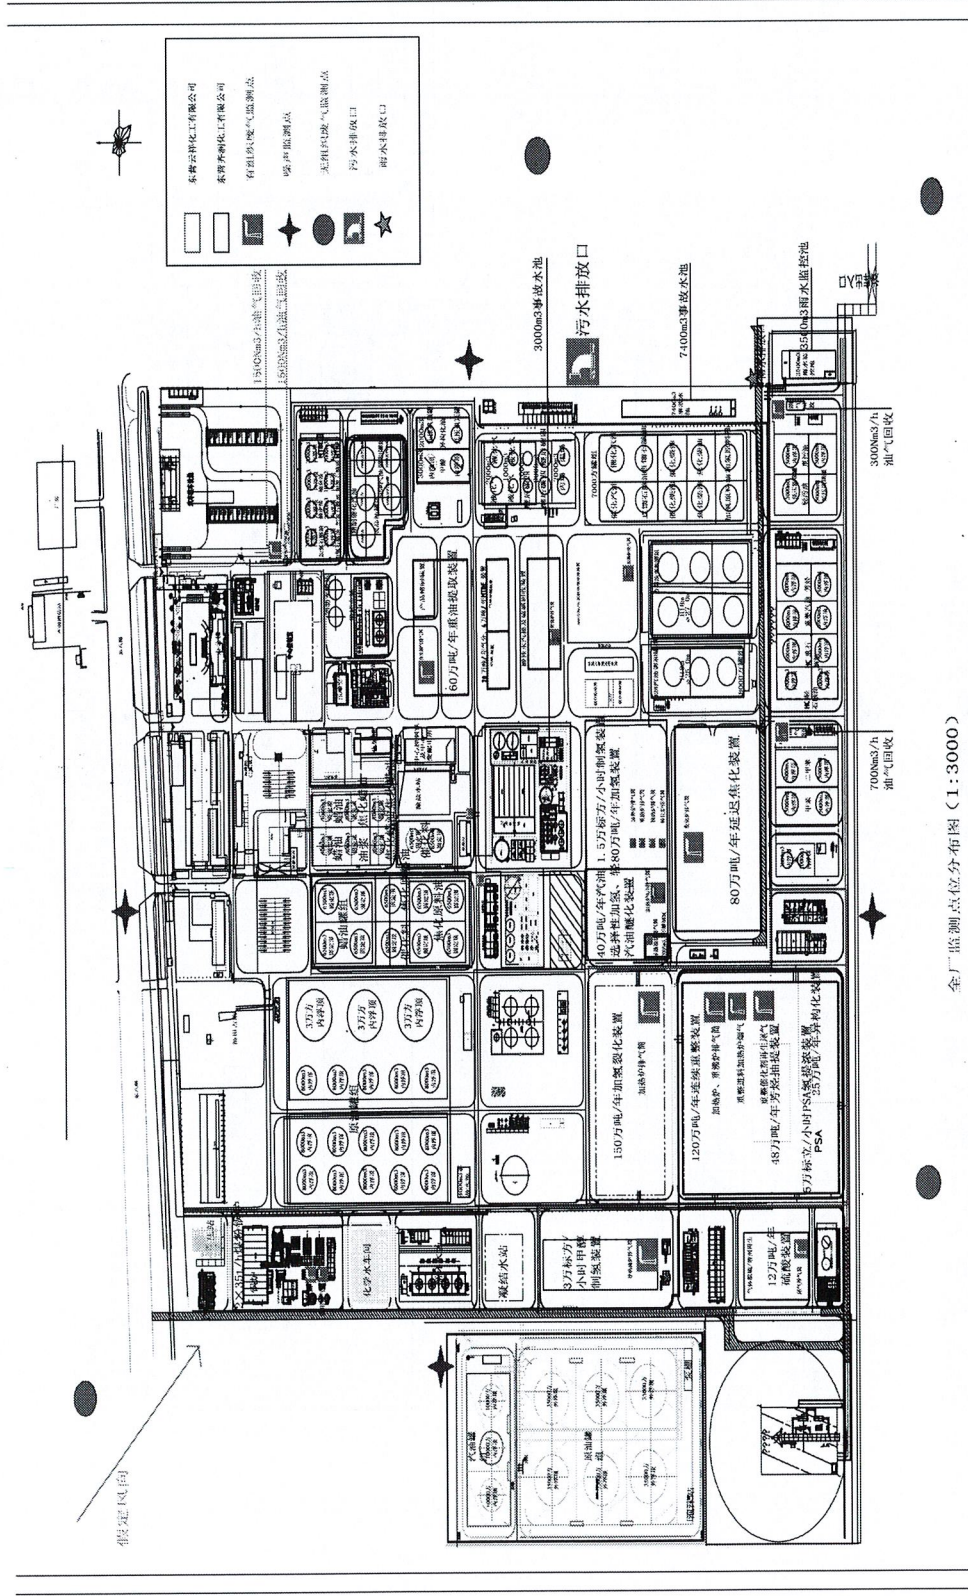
东营云祥化工有限公司
东营齐润化工有限公司
有组织废气监测点
噪声监测点
无组织废气监测点
污水排放口
雨水排放口

1500Nm3/h油气回收
1500Nm3/h油气回收

3000m3事故水池
污水排放口
7400m3事故水池
3500m3雨水监控池
300Nm3/h 油气回收
700Nm3/h 油气回收

60万吨/年重油提取装置
1.5万标方/小时制氢装置
80万吨/年加氢装置
80万吨/年延迟焦化装置
40万吨/年汽油选择性加氢、醚化装置
150万吨/年加氢裂化装置
120万吨/年连续重整装置
48万吨/年芳烃抽提装置
5万标立/小时PSA氢提浓装置
25万吨/年异构化装置
PSA
12万吨/年硫磺装置
3万标方/小时甲醇制氢装置
凝结水站
化学水车间
35kV变电站
原油罐组
3万方内浮顶
3万方内浮顶
3万方内浮顶
原油罐
原油罐
假定风向

全厂监测点位分布图（1:3000）